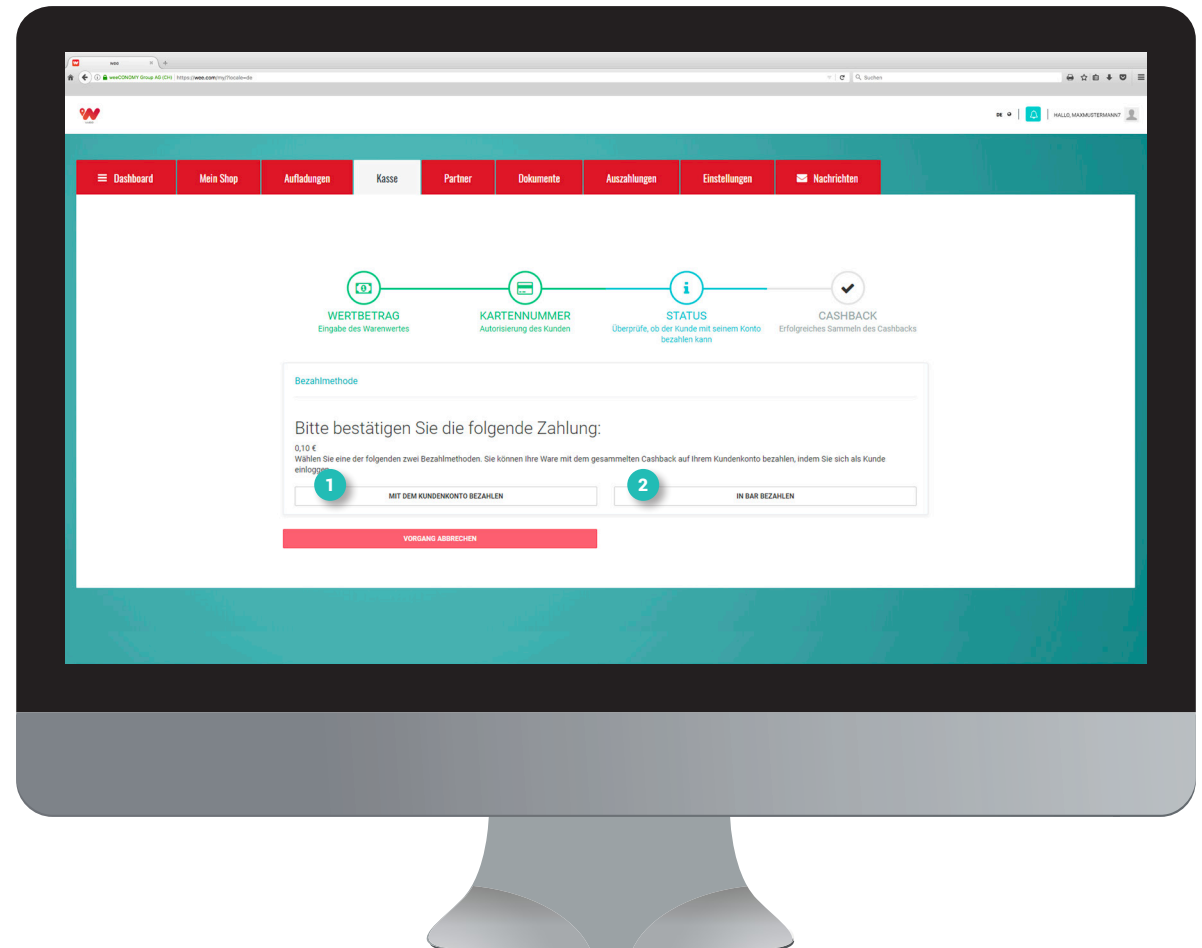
wee ×

weeCONOMY Group AG (CH) | https://wee.com/my/?locale=de

Suchen

DE | HALLO, MAXMUSTERMANN7

Dashboard | Mein Shop | Aufladungen | Kasse | Partner | Dokumente | Auszahlungen | Einstellungen | Nachrichten

WERTBETRAG
Eingabe des Warenwertes

KARTENNUMMER
Autorisierung des Kunden

STATUS
Überprüfe, ob der Kunde mit seinem Konto bezahlen kann

CASHBACK
Erfolgreiches Sammeln des Cashbacks

Bezahlmethode

Bitte bestätigen Sie die folgende Zahlung:

0,10 €
Wählen Sie eine der folgenden zwei Bezahlmethoden. Sie können Ihre Ware mit dem gesammelten Cashback auf Ihrem Kundenkonto bezahlen, indem Sie sich als Kunde einloggen.

1
MIT DEM KUNDENKONTO BEZAHLEN

2
IN BAR BEZAHLEN

VORGANG ABBRECHEN